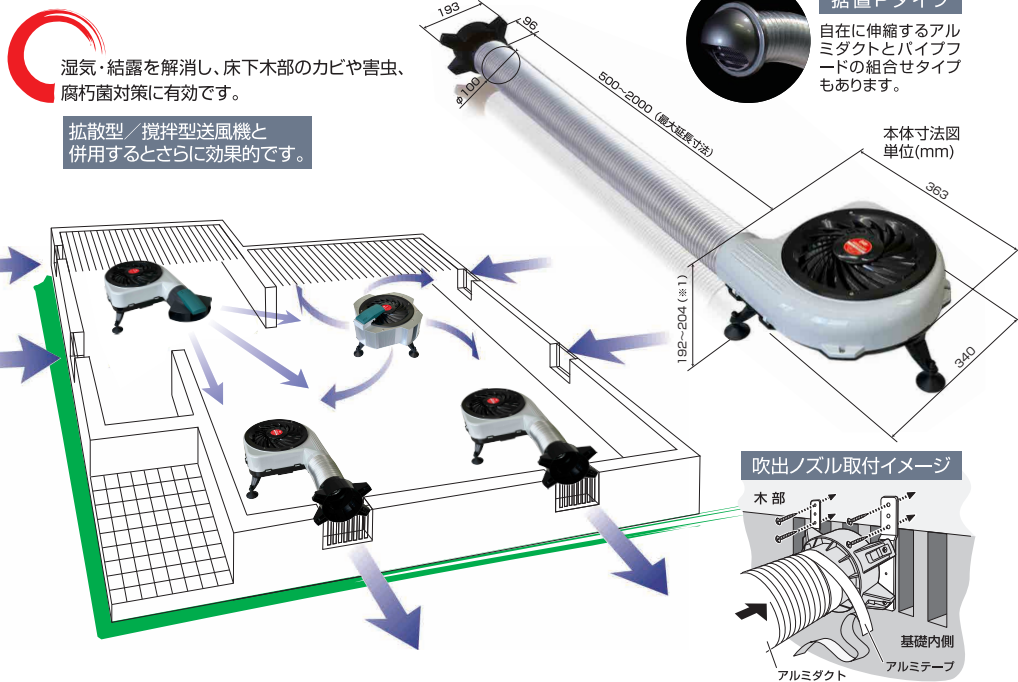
湿気・結露を解消し、床下木部のカビや害虫、腐朽菌対策に有効です。

拡散型／撹拌型送風機と併用するとさらに効果的です。

193

96

φ100

500~2000（最大延長寸法）

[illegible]

自在に伸縮するアルミダクトとパイプフードの組合せタイプもあります。

本体寸法図
単位(mm)

363

192~204（※1）

340

吹出ノズル取付イメージ

木部

基礎内側

アルミテープ

アルミダクト